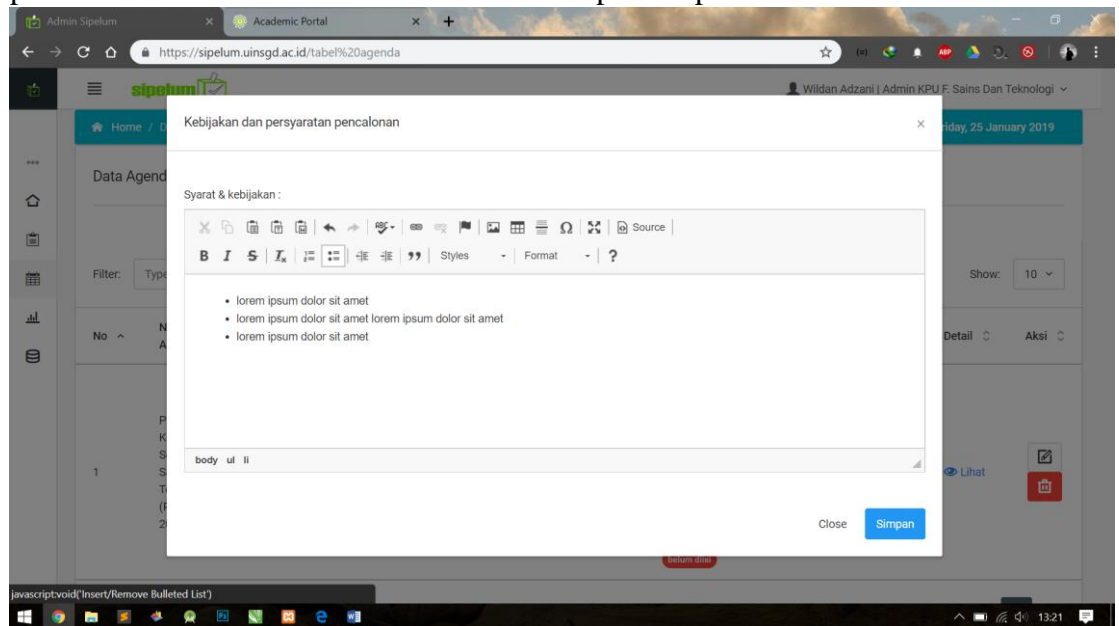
Admin Sipelum
Academic Portal
https://sipelum.uinsgd.ac.id/tabel%20agenda
sipelum
Wildan Adzani | Admin KPU F. Sains Dan Teknologi
Home / D
riday, 25 January 2019
Data Agend
Filter: Typ
Show: 10
No
N
A
Detail
Aksi
1
P
K
S
S
T
(
2
Lihat
Kebijakan dan persyaratan pencalonan
×
Syarat & kebijakan :
Source
B I S $I_x$ 99 Styles Format ?
• lorem ipsum dolor sit amet
• lorem ipsum dolor sit amet lorem ipsum dolor sit amet
• lorem ipsum dolor sit amet
body ul li
Close
Simpan
belum diisi
javascript:void('Insert/Remove Bulleted List')
13:21